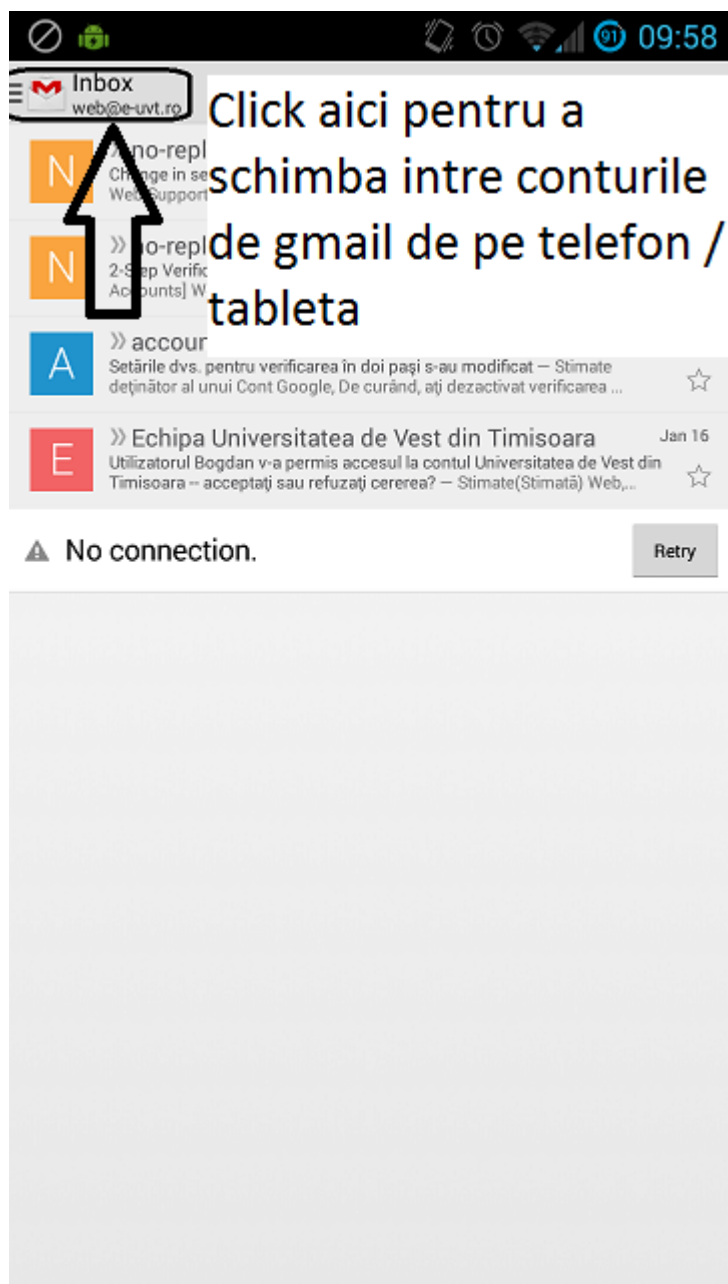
91 09:58

Inbox
web@e-uvt.ro

Click aici pentru a schimba intre conturile de gmail de pe telefon / tableta

N
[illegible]no-repl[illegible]
Change in se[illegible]
Web Support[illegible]

N
» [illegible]o-repl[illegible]
2-Step Verific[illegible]
Accounts] W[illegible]

A
» accour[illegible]
Setările dvs. pentru verificarea în doi paşi s-au modificat — Stimate deţinător al unui Cont Google, De curând, aţi dezactivat verificarea ...

E
» Echipa Universitatea de Vest din Timisoara
Jan 16
Utilizatorul Bogdan v-a permis accesul la contul Universitatea de Vest din Timisoara -- acceptaţi sau refuzaţi cererea? — Stimate(Stimată) Web,...

No connection.
Retry